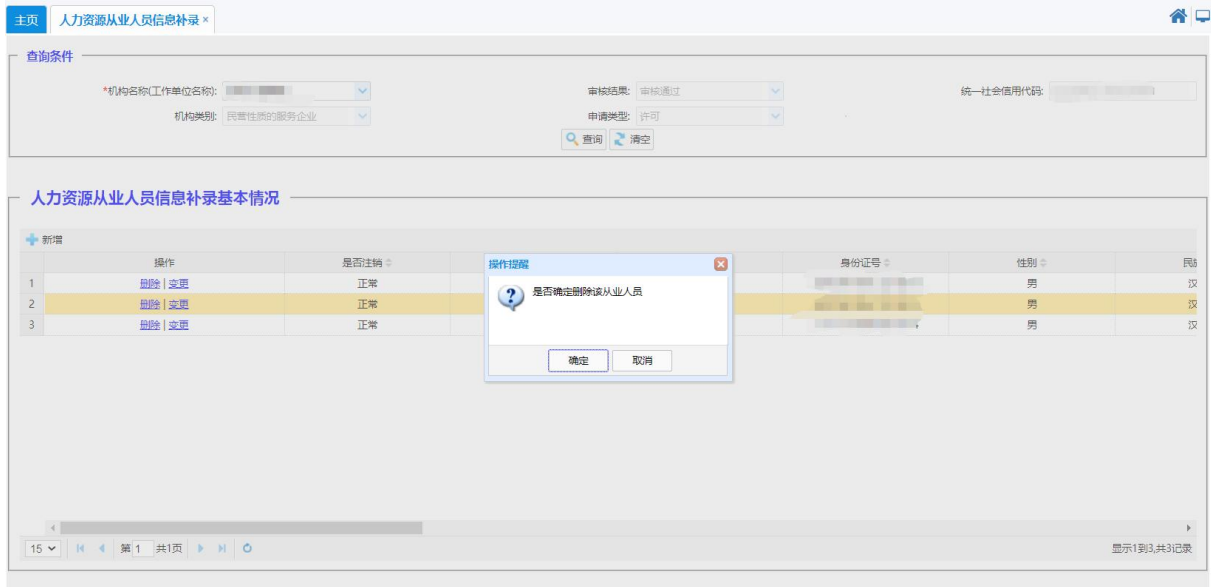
主页 人力资源从业人员信息补录 ×

查询条件

*机构名称(工作单位名称): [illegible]
审核结果: 审核通过
统一社会信用代码: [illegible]
机构类别: 民营性质的服务企业
申请类型: 许可
查询 清空

人力资源从业人员信息补录基本情况

新增

| | 操作 | 是否注销 | | 身份证号 | 性别 | 民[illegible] |
|---|---|---|---|---|---|---|
| 1 | 删除 \| 变更 | 正常 | | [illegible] | 男 | 汉 |
| 2 | 删除 \| 变更 | 正常 | | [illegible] | 男 | 汉 |
| 3 | 删除 \| 变更 | 正常 | | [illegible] | 男 | 汉 |

操作提醒
是否确定删除该从业人员
确定 取消

15 第 1 共1页
显示1到3,共3记录